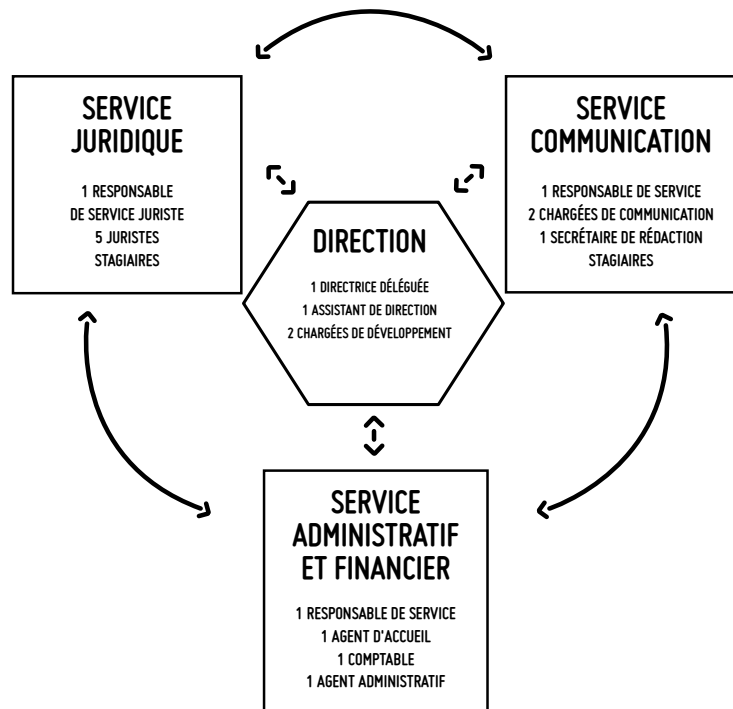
SERVICE JURIDIQUE

1 RESPONSABLE DE SERVICE JURISTE
5 JURISTES
STAGIAIRES

SERVICE COMMUNICATION

1 RESPONSABLE DE SERVICE
2 CHARGÉES DE COMMUNICATION
1 SECRÉTAIRE DE RÉDACTION
STAGIAIRES

DIRECTION

1 DIRECTRICE DÉLÉGUÉE
1 ASSISTANT DE DIRECTION
2 CHARGÉES DE DÉVELOPPEMENT

SERVICE ADMINISTRATIF ET FINANCIER

1 RESPONSABLE DE SERVICE
1 AGENT D'ACCUEIL
1 COMPTABLE
1 AGENT ADMINISTRATIF